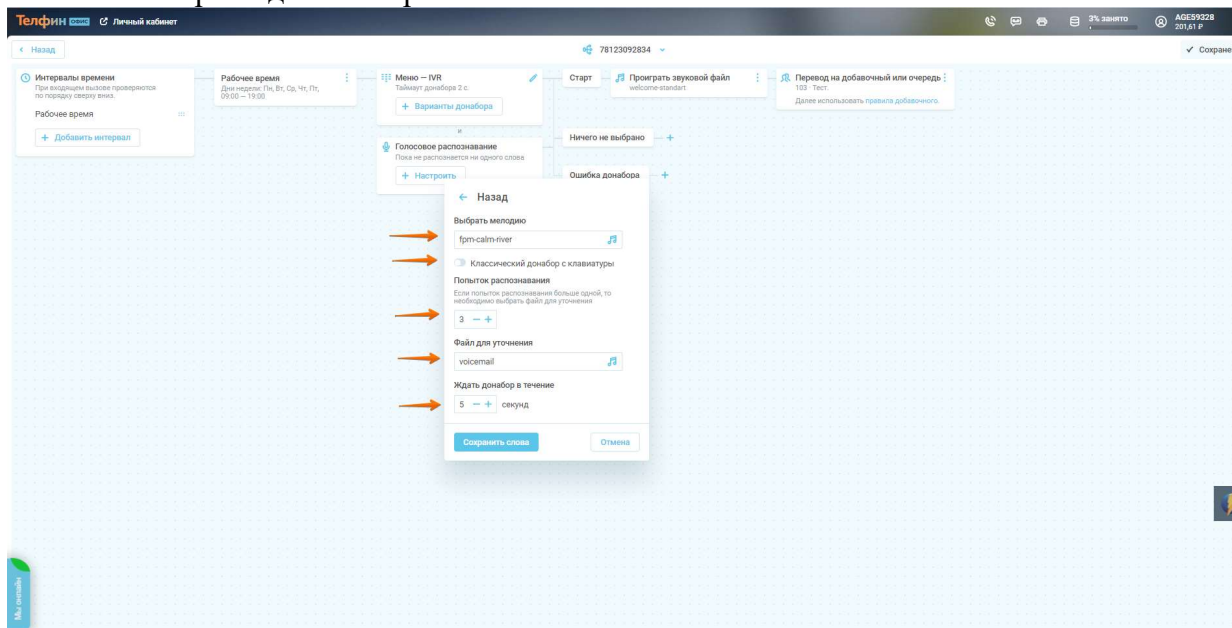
Телфин офис Личный кабинет

3% занято AGE59328 201,61 ₽

Назад

78123092834

Сохране

Интервалы времени
При входящем вызове проверяются по порядку сверху вниз.

Рабочее время

+ Добавить интервал

Рабочее время
Дни недели: Пн, Вт, Ср, Чт, Пт, 09:00 — 19:00

Меню — IVR
Таймаут донабора 2 с.

+ Варианты донабора

и

Голосовое распознавание
Пока не распознается ни одного слова

+ Настроить

Старт

Проиграть звуковой файл
welcome-standart

Перевод на добавочный или очередь
103 · Тест.
Далее использовать правила добавочного.

Ничего не выбрано +

Ошибка донабора +

← Назад

Выбрать мелодию

fpm-calm-river

Классический донабор с клавиатуры

Попыток распознавания
Если попыток распознавания больше одной, то необходимо выбрать файл для уточнения

3 — +

Файл для уточнения

voicemail

Ждать донабор в течение

5 — + секунд

Сохранить слова

Отмена

Мы онлайн